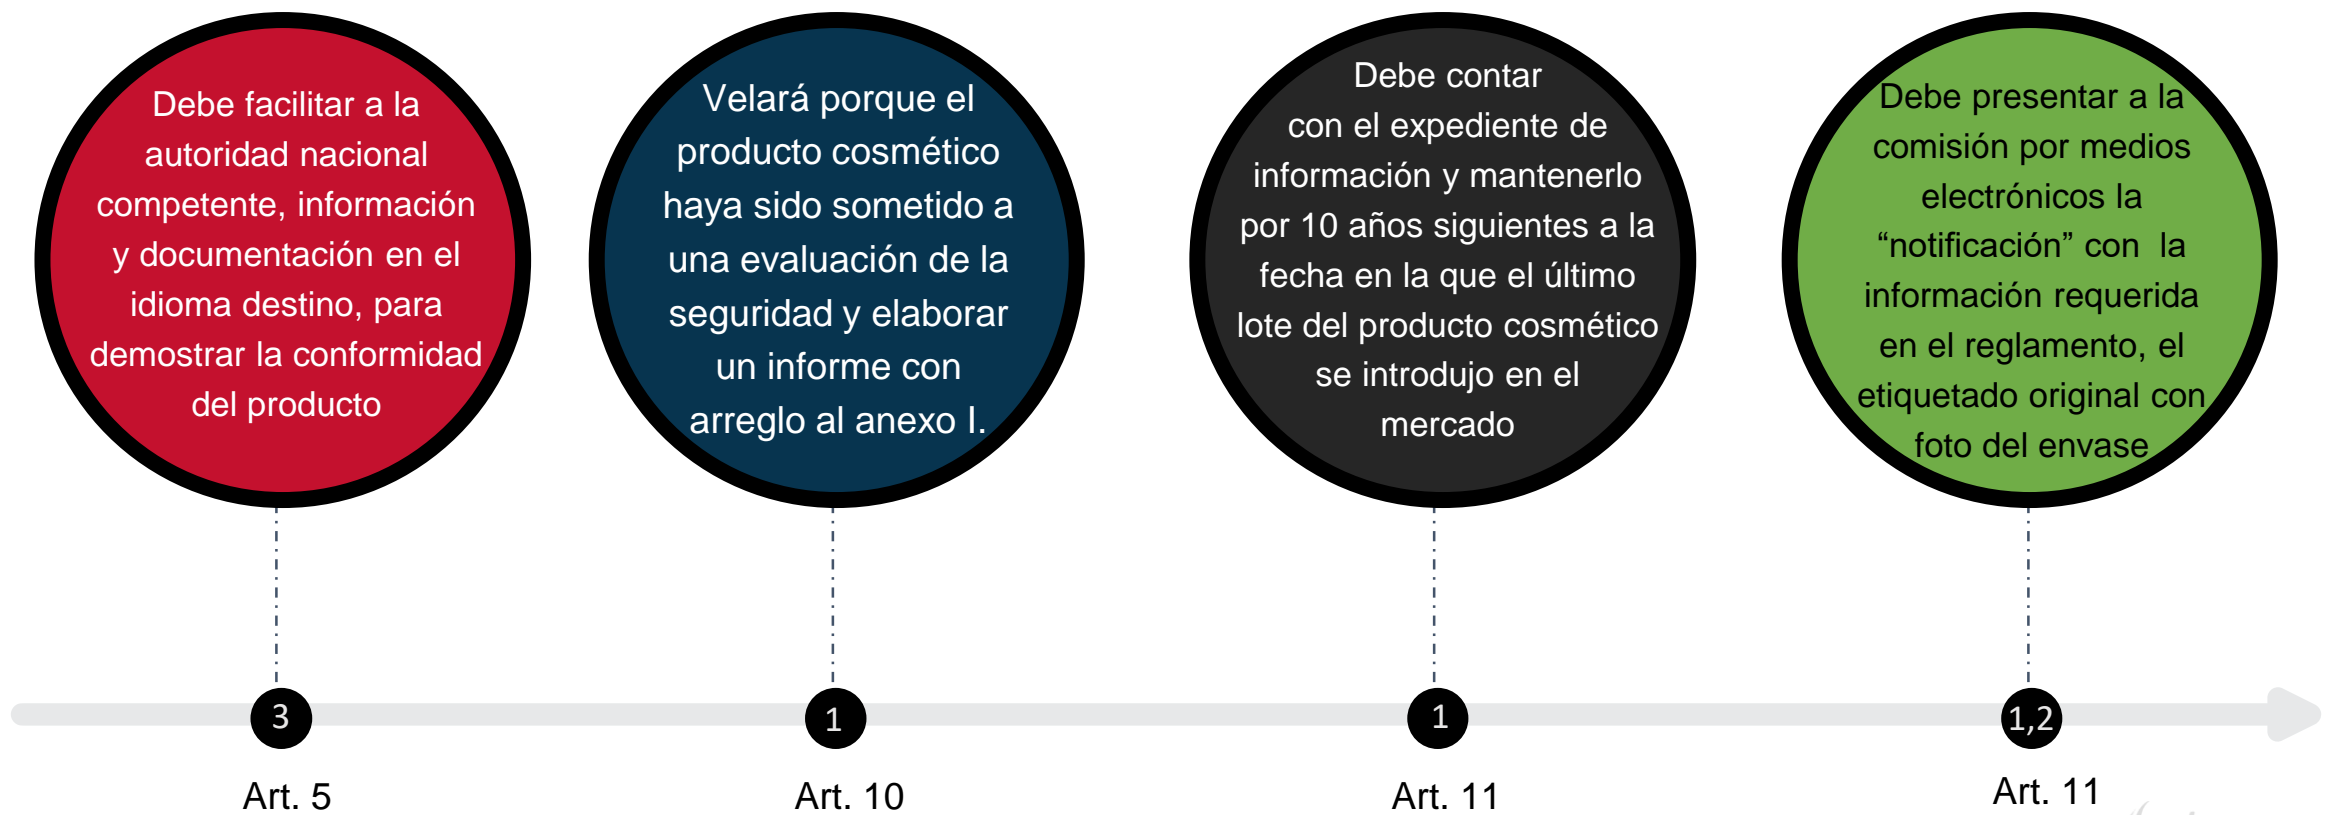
Debe facilitar a la autoridad nacional competente, información y documentación en el idioma destino, para demostrar la conformidad del producto

3

Art. 5

Velará porque el producto cosmético haya sido sometido a una evaluación de la seguridad y elaborar un informe con arreglo al anexo I.

1

Art. 10

Debe contar con el expediente de información y mantenerlo por 10 años siguientes a la fecha en la que el último lote del producto cosmético se introdujo en el mercado

1

Art. 11

Debe presentar a la comisión por medios electrónicos la “notificación” con la información requerida en el reglamento, el etiquetado original con foto del envase

1,2

Art. 11